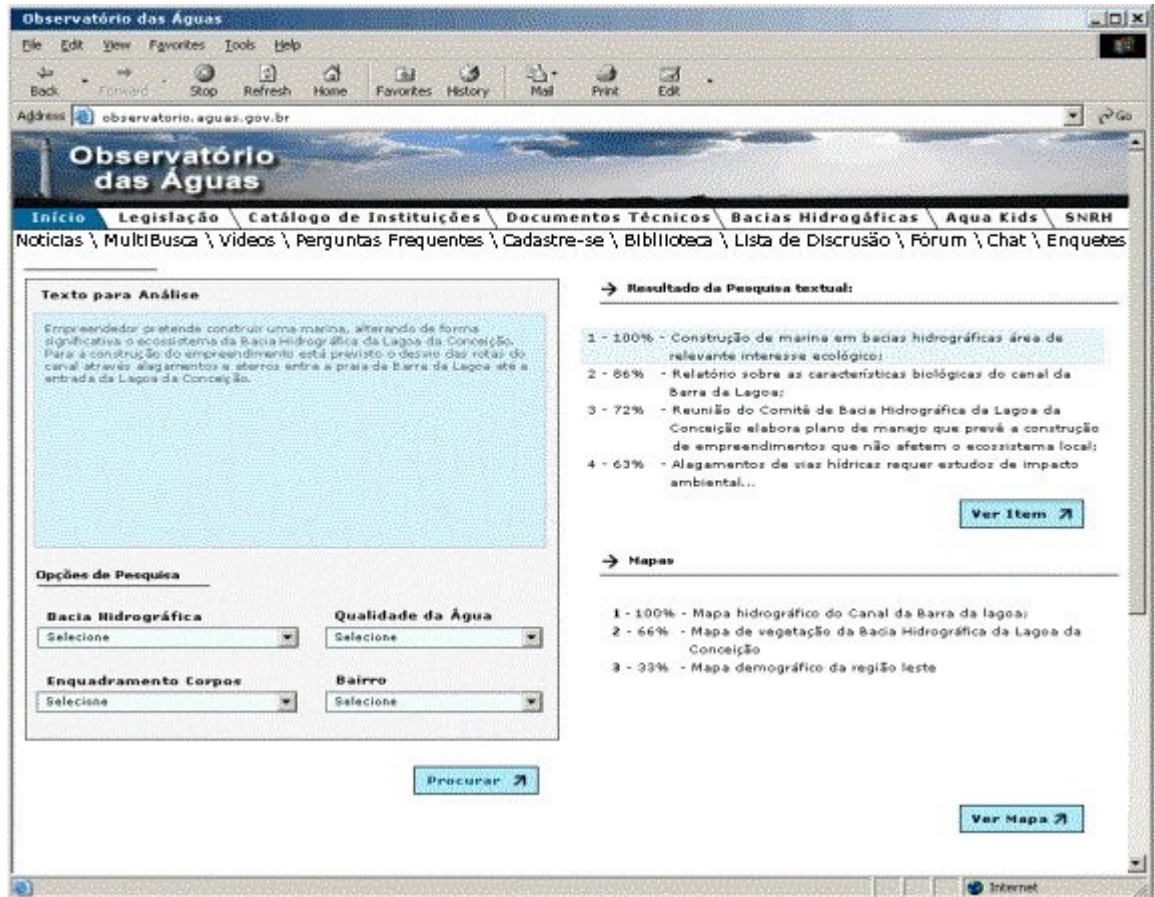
Observatório das Águas

File Edit View Favorites Tools Help

Back Forward Stop Refresh Home Favorites History Mail Print Edit

Address observatorio.aguas.gov.br

Go

Observatório das Águas

Início \ Legislação \ Catálogo de Instituições \ Documentos Técnicos \ Bacias Hidrogáficas \ Aqua Kids \ SNRH

Notícias \ MultiBusca \ Vídeos \ Perguntas Frequentes \ Cadastre-se \ Biblioteca \ Lista de Discrusão \ Fórum \ Chat \ Enquetes

Texto para Análise

Empreendedor pretende construir uma marina, alterando de forma significativa o ecossistema da Bacia Hidrográfica da Lagoa da Conceição. Para a construção do empreendimento está previsto o desvio das rotas do canal através alagamentos e aterros entre a praia de Barra da Lagoa até a entrada da Lagoa da Conceição.

Opções de Pesquisa

Bacia Hidrográfica
Selecione

Qualidade da Água
Selecione

Enquadramento Corpos
Selecione

Bairro
Selecione

Procurar

Resultado da Pesquisa textual:

1 - 100% - Construção de marina em bacias hidrográficas área de relevante interesse ecológico;
2 - 86% - Relatório sobre as características biológicas do canal da Barra da Lagoa;
3 - 72% - Reunião do Comitê de Bacia Hidrográfica da Lagoa da Conceição elabora plano de manejo que prevê a construção de empreendimentos que não afetem o ecossistema local;
4 - 63% - Alagamentos de vias hídricas requer estudos de impacto ambiental...

Ver Item

Mapas

1 - 100% - Mapa hidrográfico do Canal da Barra da lagoa;
2 - 66% - Mapa de vegetação da Bacia Hidrográfica da Lagoa da Conceição
3 - 33% - Mapa demográfico da região leste

Ver Mapa

Internet